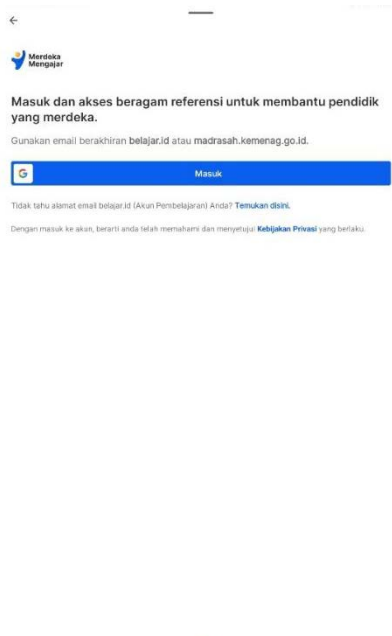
←

Merdeka Mengajar

Masuk dan akses beragam referensi untuk membantu pendidik yang merdeka.

Gunakan email berakhiran belajar.id atau madrasah.kemenag.go.id.

G Masuk

Tidak tahu alamat email belajar.id (Akun Pembelajaran) Anda? Temukan disini.

Dengan masuk ke akun, berarti anda telah memahami dan menyetujui Kebijakan Privasi yang berlaku.